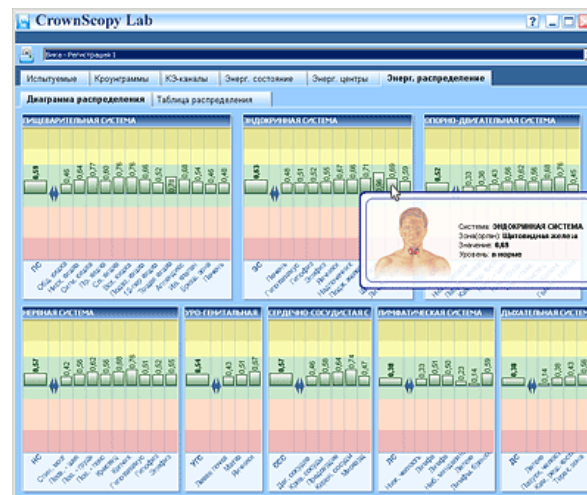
CrownScopy Lab

Вика - Регистрация 1

Испытуемые | Кроунграммы | КЗ-каналы | Энерг. состояние | Энерг. центры | Энерг. распределение

Диаграмма распределения | Таблица распределения

ПИЩЕВАРИТЕЛЬНАЯ СИСТЕМА

0,59 0,46 0,64 0,77 0,60 0,76 0,76 0,66 0,73 0,68 0,54 0,46 0,48

ПС

ЭНДОКРИННАЯ СИСТЕМА

0,63 0,48 0,51 0,52 0,56 0,67 0,68 0,71 0,69 0,59

ЭС

ОПОРНО-ДВИГАТЕЛЬНАЯ СИСТЕМА

0,52 0,33 0,38 0,43 0,62 0,66 0,56

Система: ЭНДОКРИННАЯ СИСТЕМА
Зона(орган): Щитовидная железа
Значение: 0,69
Уровень: в норме

НЕРВНАЯ СИСТЕМА

0,57 0,46 0,56 0,62 0,68 0,76 0,51 0,52 0,55

НС

УРО-ГЕНИТАЛЬНАЯ

0,54 0,43 0,51 0,57

УГС

СЕРДЕЧНО-СОСУДИСТАЯ С

0,56 0,46 0,58 0,64 0,74 0,54

ССС

ЛИМФАТИЧЕСКАЯ СИСТЕМА

0,38 0,33 0,51 0,36 0,23 0,14 0,58

ЛС

ДЫХАТЕЛЬНАЯ СИСТЕМА

0,38 0,14 0,38 0,28

ДС